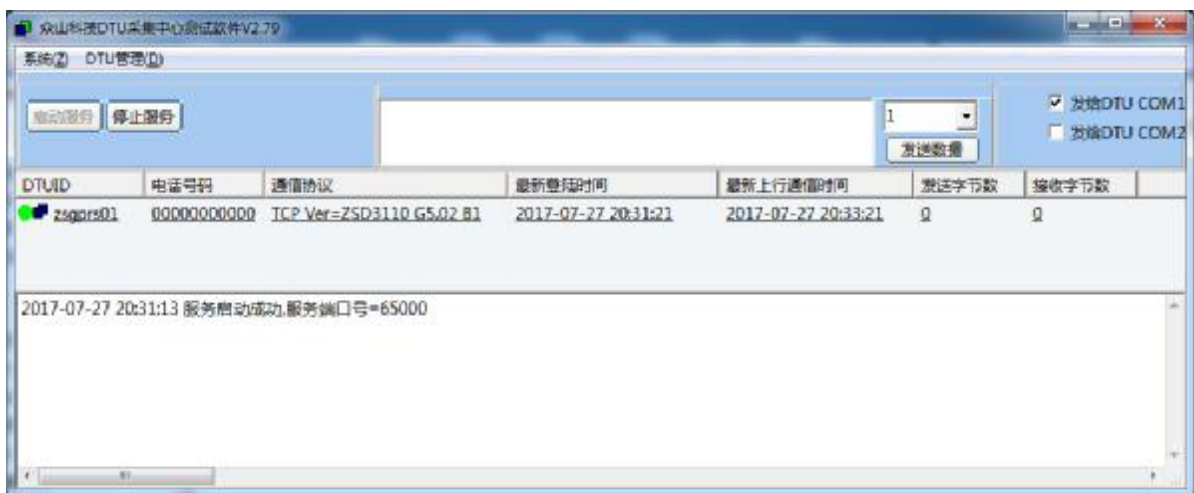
众山科技DTU采集中心测试软件V2.79

系统(Z) DTU管理(D)

启动服务 停止服务

1

发送数据

☑ 发给DTU COM1
☐ 发给DTU COM2

| DTUID | 电话号码 | 通信协议 | 最新登陆时间 | 最新上行通信时间 | 发送字节数 | 接收字节数 |
|---|---|---|---|---|---|---|
| zsgprs01 | 00000000000 | TCP Ver=ZSD3110 G5.02 81 | 2017-07-27 20:31:21 | 2017-07-27 20:33:21 | 0 | 0 |

2017-07-27 20:31:13 服务启动成功,服务端口号=65000